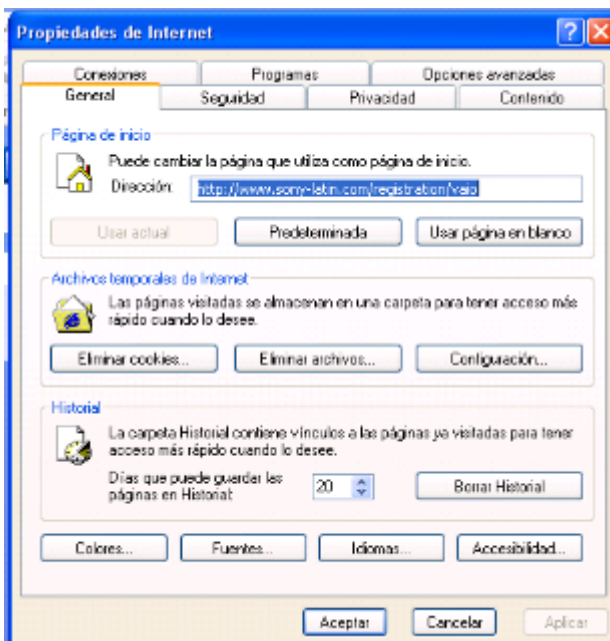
Propiedades de Internet

Conexiones | Programas | Opciones avanzadas
General | Seguridad | Privacidad | Contenido

Página de inicio
Puede cambiar la página que utiliza como página de inicio.
Dirección: http://www.sony-latin.com/registration/vaio
Usar actual | Predeterminada | Usar página en blanco

Archivos temporales de Internet
Las páginas visitadas se almacenan en una carpeta para tener acceso más rápido cuando lo desee.
Eliminar cookies... | Eliminar archivos... | Configuración...

Historial
La carpeta Historial contiene vínculos a las páginas ya visitadas para tener acceso más rápido cuando lo desee.
Días que puede guardar las páginas en Historial: 20
Borrar Historial

Colores... | Fuentes... | Idiomas... | Accesibilidad...

Aceptar | Cancelar | Aplicar